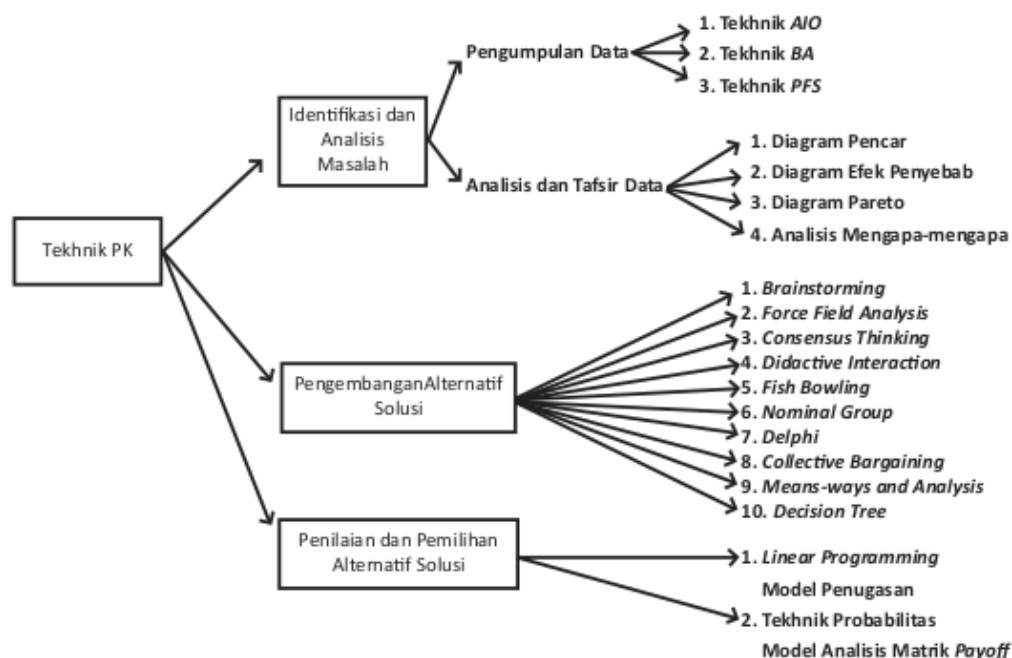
Tekhnik PK

Identifikasi dan Analisis Masalah

Pengumpulan Data

1. Tekhnik *AIO*
2. Tekhnik *BA*
3. Tekhnik *PFS*

Analisis dan Tafsir Data

1. Diagram Pencar
2. Diagram Efek Penyebab
3. Diagram Pareto
4. Analisis Mengapa-mengapa

PengembanganAlternatif Solusi

1. *Brainstorming*
2. *Force Field Analysis*
3. *Consensus Thinking*
4. *Didactive Interaction*
5. *Fish Bowling*
6. *Nominal Group*
7. *Delphi*
8. *Collective Bargaining*
9. *Means-ways and Analysis*
10. *Decision Tree*

Penilaian dan Pemilihan Alternatif Solusi

1. *Linear Programming* Model Penugasan
2. Tekhnik Probabilitas Model Analisis Matrik *Payoff*